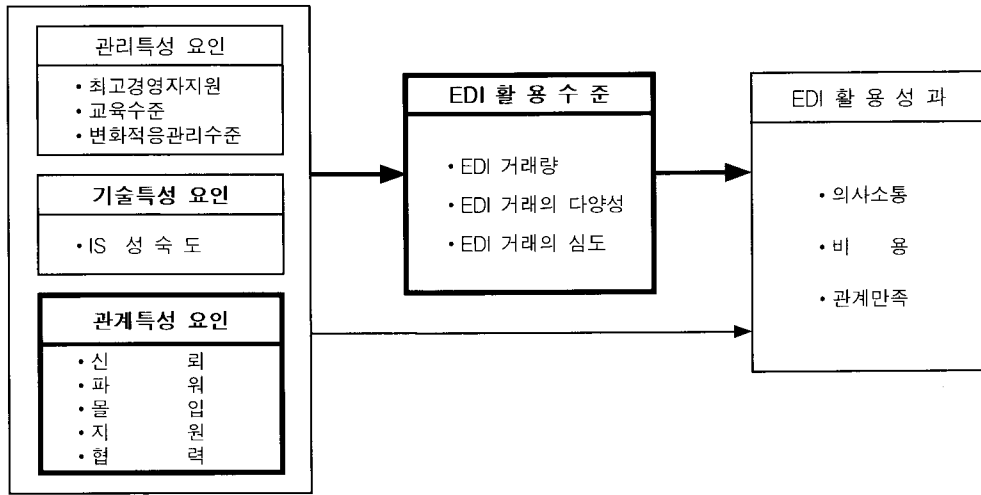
관리특성 요인

• 최고경영자지원
• 교육수준
• 변화적응관리수준

기술특성 요인

• IS 성 숙 도

관계특성 요인

• 신 뢰
• 파 워
• 몰 입
• 지 원
• 협 력

EDI 활 용 수 준

• EDI 거래량
• EDI 거래의 다양성
• EDI 거래의 심도

EDI 활 용 성 과

• 의사소통
• 비 용
• 관계만족